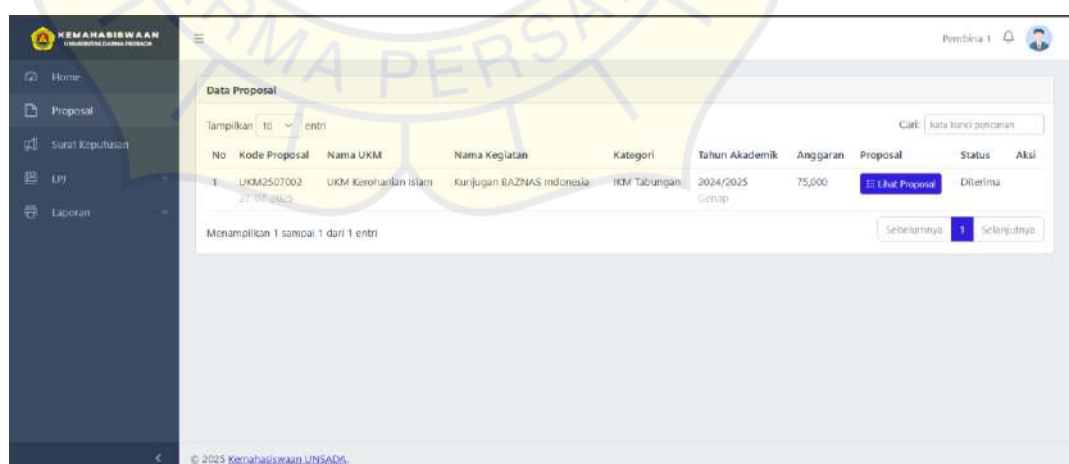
KEMAHASISWAAN
UNIVERSITAS DARMA PERSADA

Home
Proposal
Surat Keputusan
LPJ
Laporan

Pembina 1

Data Proposal

Tampilkan 10 entri

Cari: kata kunci pencarian

| No | Kode Proposal | Nama UKM | Nama Kegiatan | Kategori | Tahun Akademik | Anggaran | Proposal | Status | Aksi |
|---|---|---|---|---|---|---|---|---|---|
| 1 | UKM2507002 27-07-2025 | UKM Kerohanian Islam | Kunjugan BAZNAS Indonesia | IKM Tabungan | 2024/2025 Genap | 75,000 | Lihat Proposal | Diterima | |

Menampilkan 1 sampai 1 dari 1 entri

Sebelumnya 1 Selanjutnya

© 2025 Kemahasiswaan UNSADA.